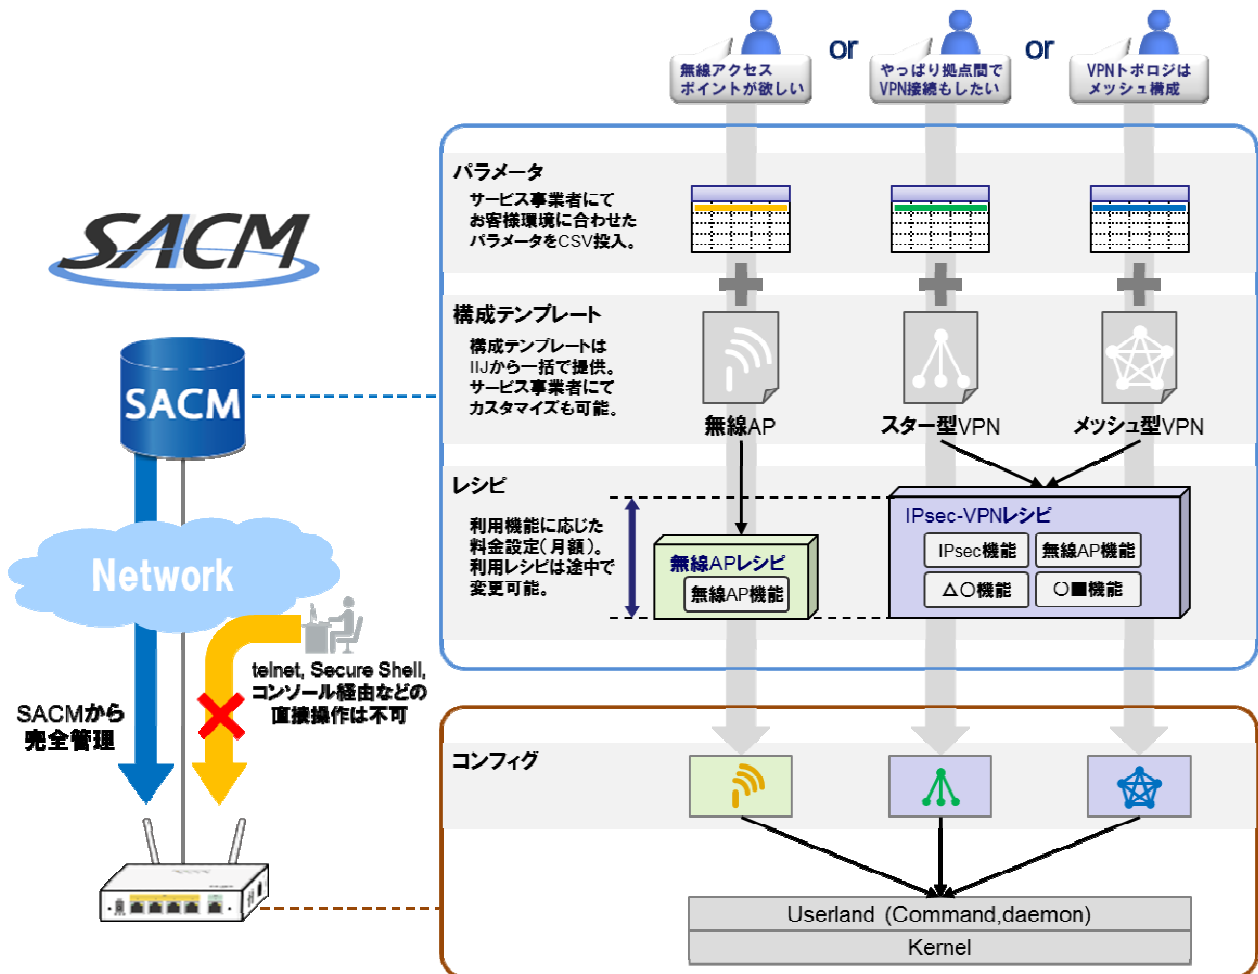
無線アクセスポイントが欲しい

or

やっぱり拠点間でVPN接続もしたい

or

VPNトポロジはメッシュ構成

SACM

パラメータ

サービス事業者にてお客様環境に合わせたパラメータをCSV投入。

構成テンプレート

構成テンプレートはIIJから一括で提供。サービス事業者にてカスタマイズも可能。

無線AP

スター型VPN

メッシュ型VPN

SACM

レシピ

利用機能に応じた料金設定(月額)。利用レシピは途中で変更可能。

無線APレシピ

無線AP機能

IPsec-VPNレシピ

IPsec機能

無線AP機能

△○機能

○■機能

Network

telnet, Secure Shell, コンソール経由などの直接操作は不可

SACMから完全管理

コンフィグ

Userland (Command,daemon)

Kernel